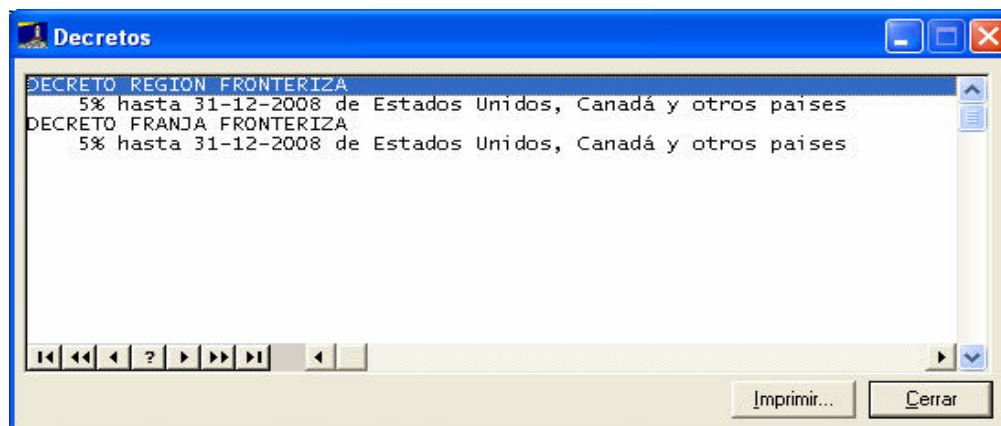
Decretos

DECRETO REGION FRONTERIZA
5% hasta 31-12-2008 de Estados Unidos, Canadá y otros paises
DECRETO FRANJA FRONTERIZA
5% hasta 31-12-2008 de Estados Unidos, Canadá y otros paises

?

Imprimir...
Cerrar